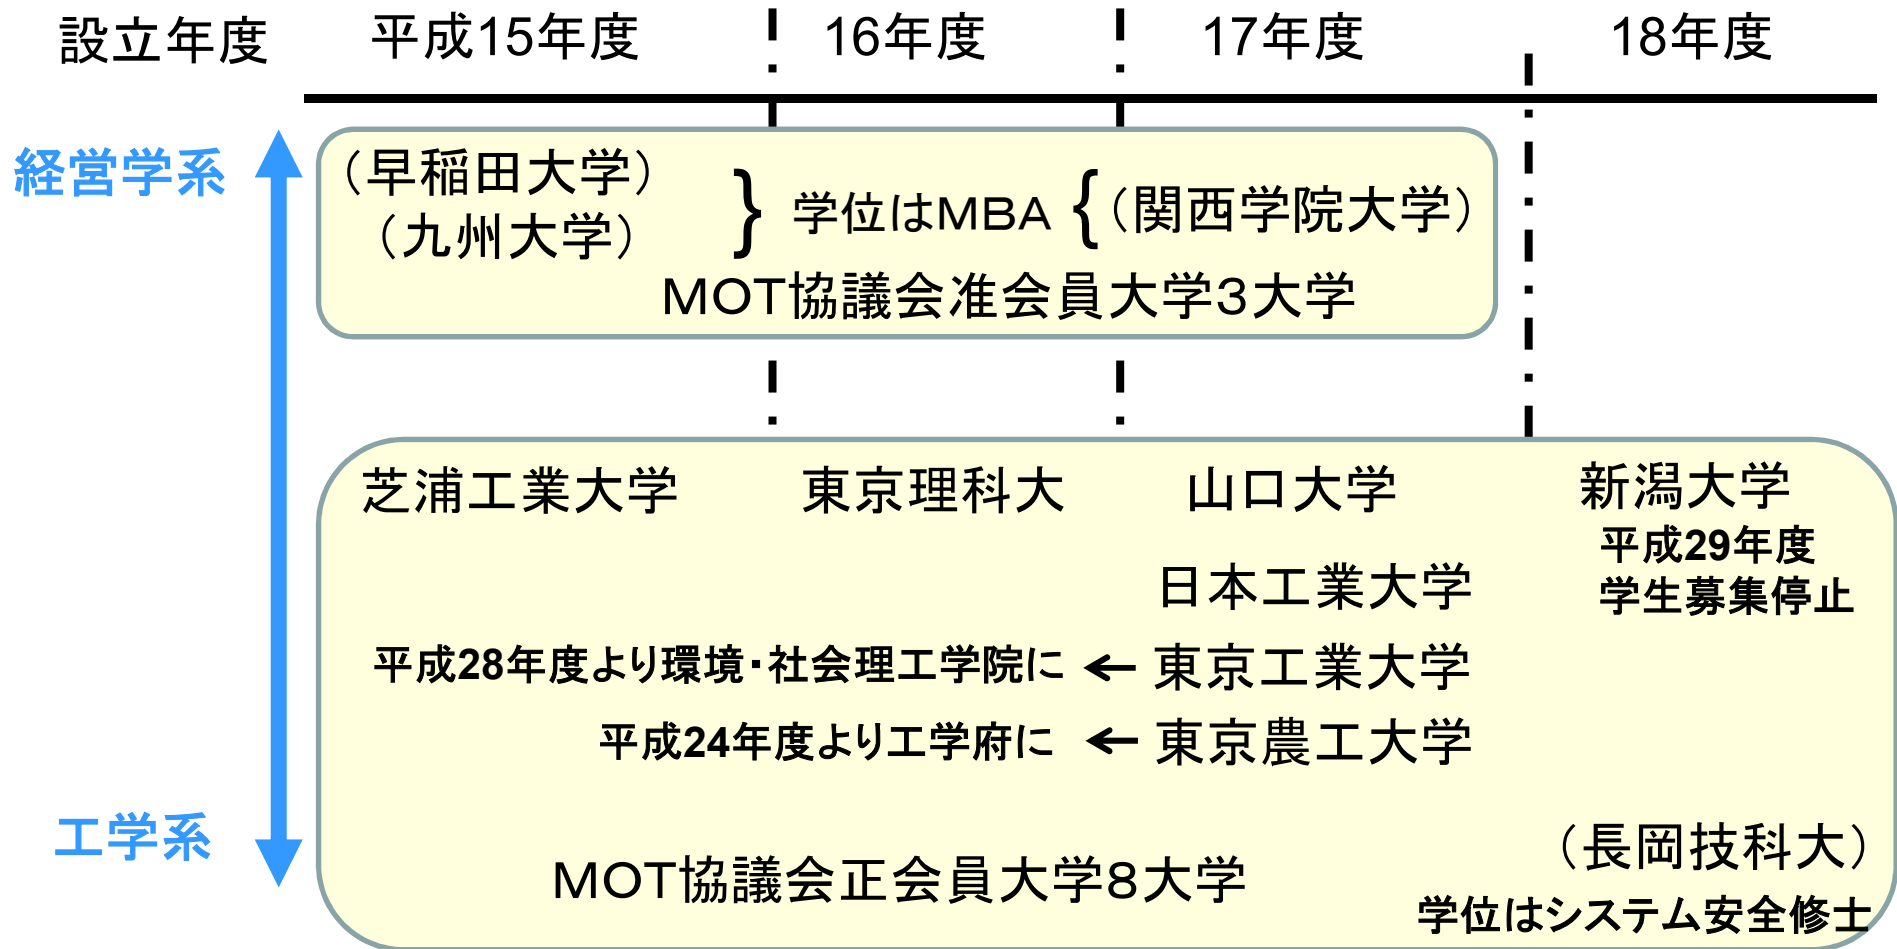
設立年度　平成15年度　16年度　17年度　18年度

経営学系

（早稲田大学）
（九州大学）
} 学位はMBA {（関西学院大学）
MOT協議会准会員大学3大学

芝浦工業大学　東京理科大　山口大学　新潟大学
平成29年度
学生募集停止

日本工業大学
平成28年度より環境・社会理工学院に ← 東京工業大学
平成24年度より工学府に ← 東京農工大学

工学系

MOT協議会正会員大学8大学
（長岡技科大）
学位はシステム安全修士